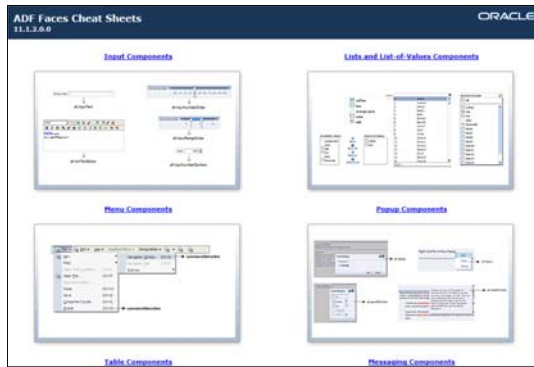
ADF Faces Cheat Sheets
11.1.2.0.0

ORACLE

Input Components

af:inputText

af:inputNumberSlider

af:inputRangeSlider

af:richTextEditor

af:inputNumberSpinbox

Lists and List-of-Values Components

Menu Components

commandMenuItem

Popup Components

af:dialog

af:popup

af:noteWindow

Table Components

Messaging Components